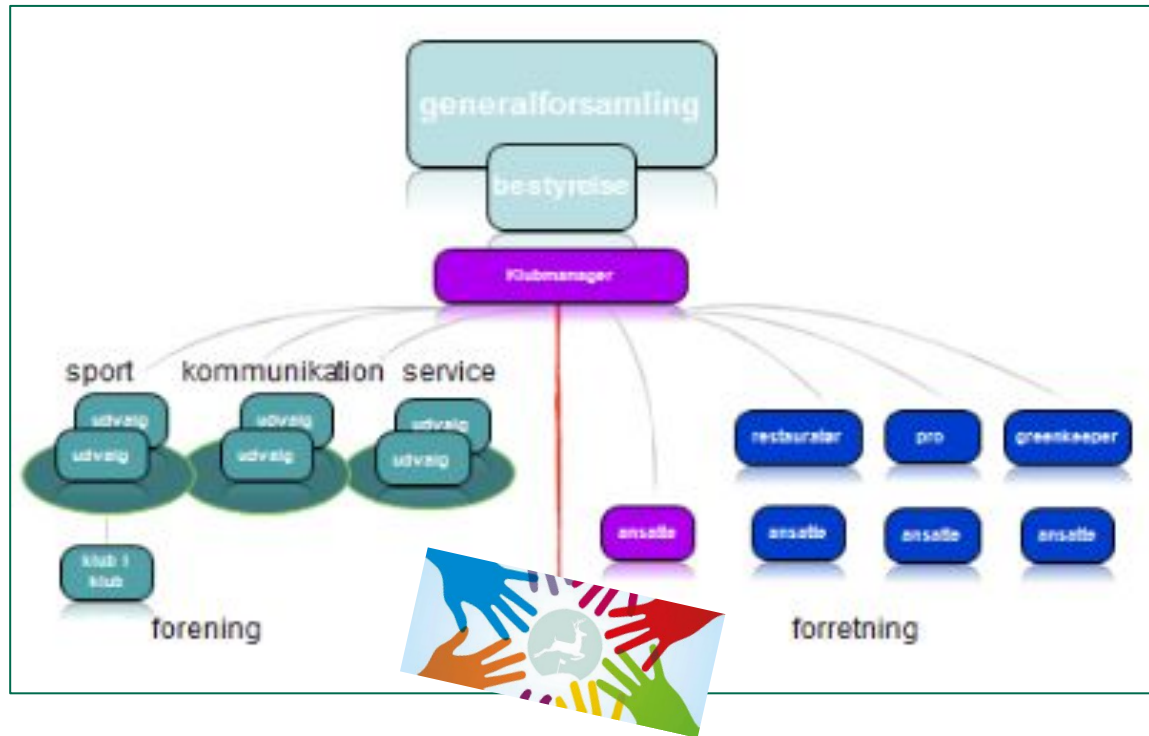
generalforsamling

bestyrelse

Klubmanager

sport

udvalg

udvalg

klub i klub

kommunikation

udvalg

udvalg

service

udvalg

udvalg

forening

ansatte

restauratør

pro

greenkeeper

ansatte

ansatte

ansatte

forretning